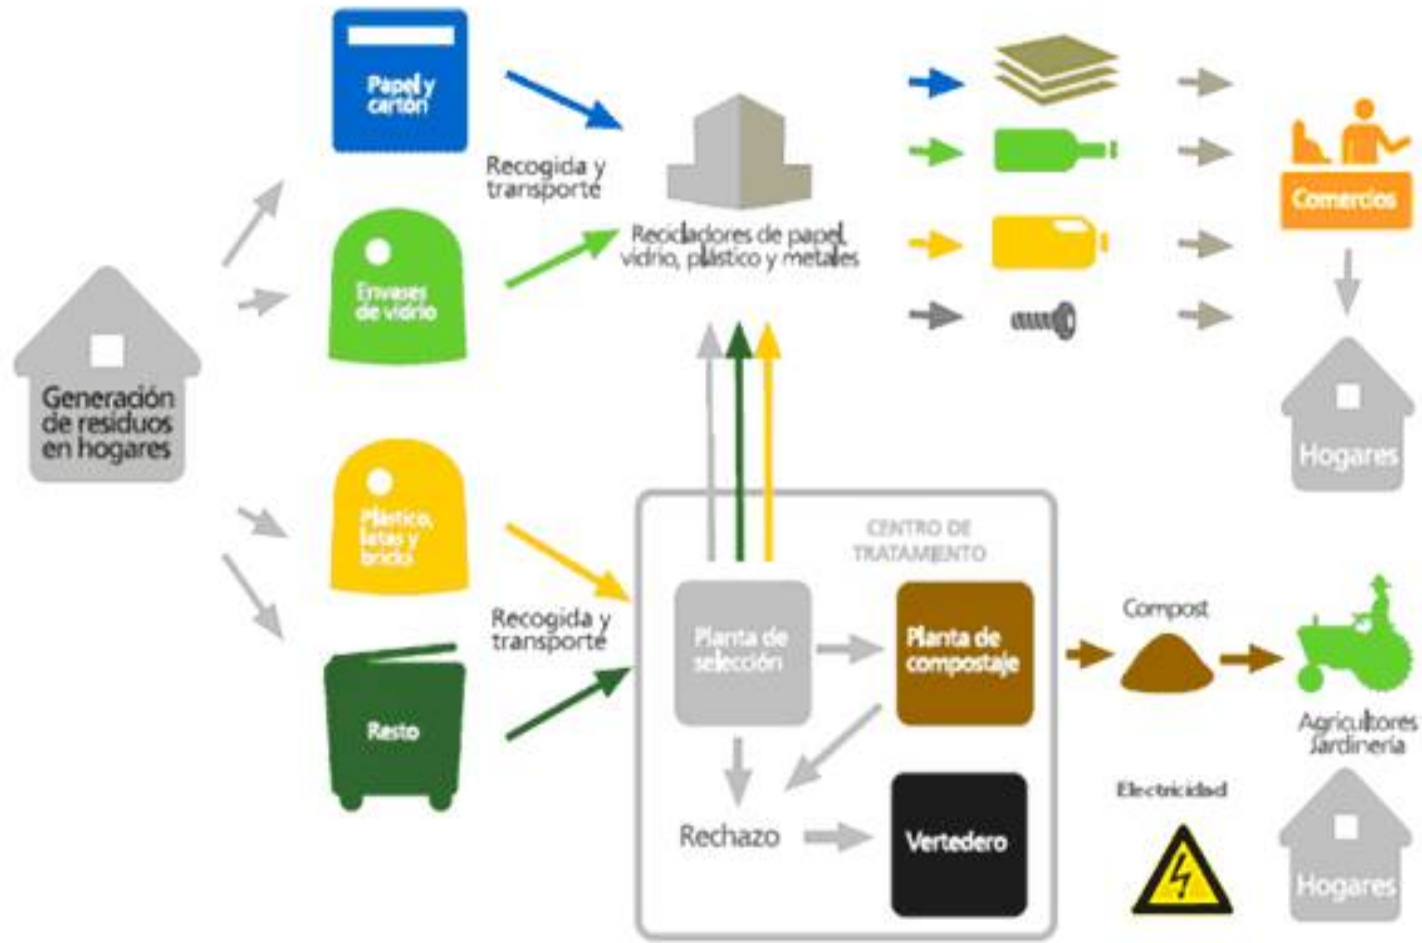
Papel y cartón

Recogida y transporte

Recicladores de papel, vidrio, plástico y metales

Comercios

Envases de vidrio

Generación de residuos en hogares

Hogares

Plástico, latas y bricks

CENTRO DE TRATAMIENTO

Recogida y transporte

Planta de selección

Planta de compostaje

Compost

Agricultores Jardinería

Resto

Rechazo

Vertedero

Electricidad

Hogares